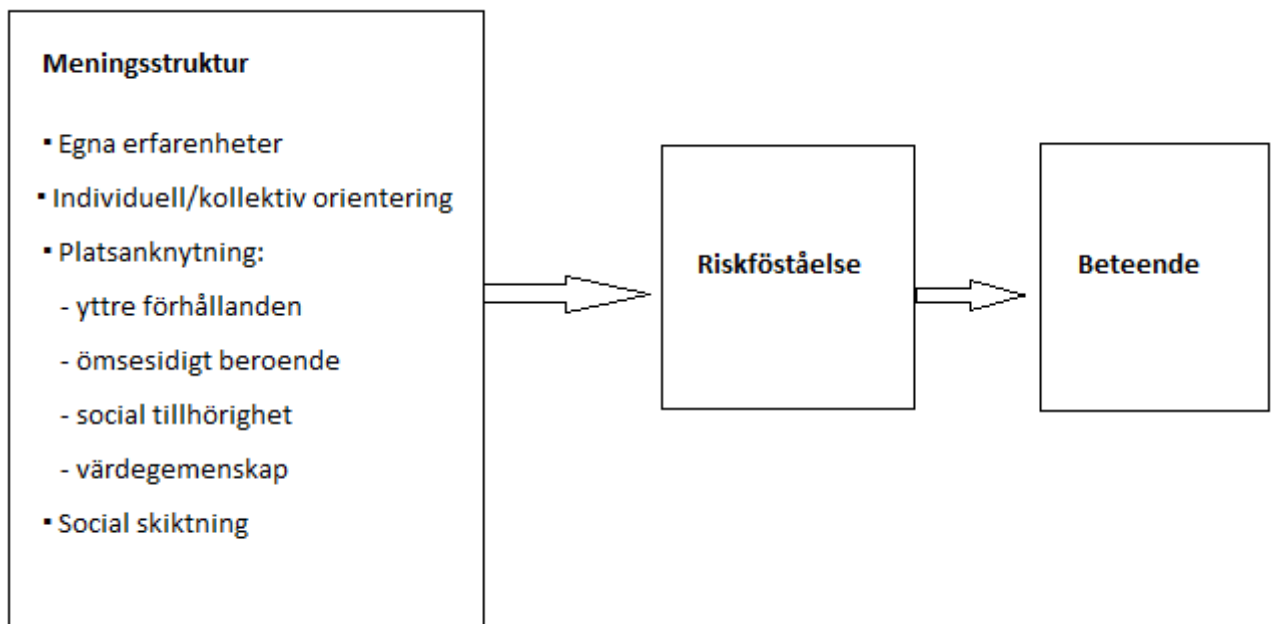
Meningsstruktur

▪ Egna erfarenheter

▪ Individuell/kollektiv orientering

▪ Platsanknytning:

- yttre förhållanden

- ömsesidigt beroende

- social tillhörighet

- värdegemenskap

▪ Social skiktning

Riskföståelse

Beteende